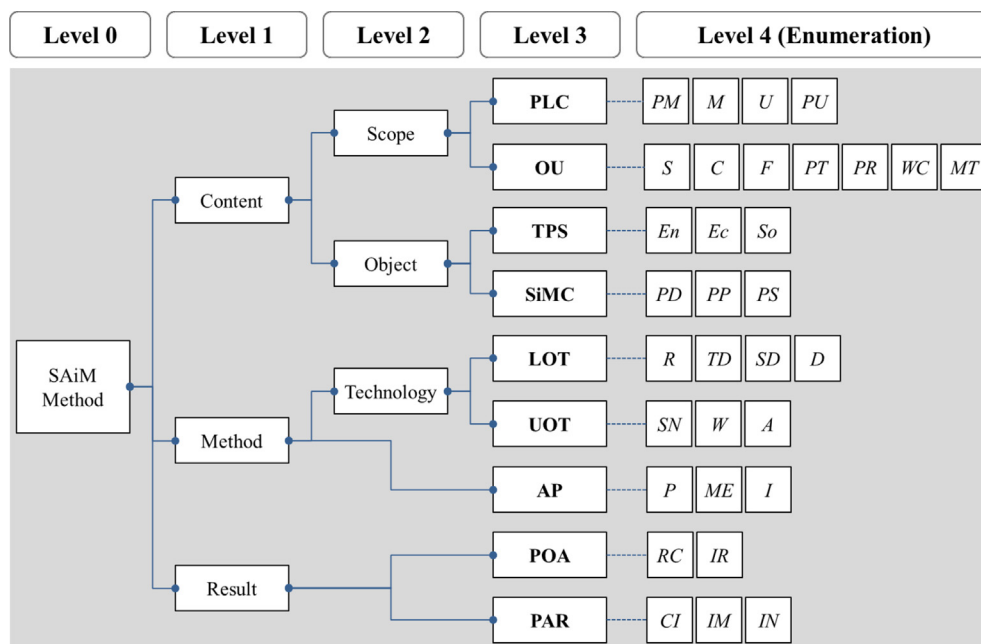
Level 0
Level 1
Level 2
Level 3
Level 4 (Enumeration)

SAiM Method

Content
Method
Result

Scope
Object
Technology

PLC
OU
TPS
SiMC
LOT
UOT
AP
POA
PAR

PM M U PU
S C F PT PR WC MT
En Ec So
PD PP PS
R TD SD D
SN W A
P ME I
RC IR
CI IM IN